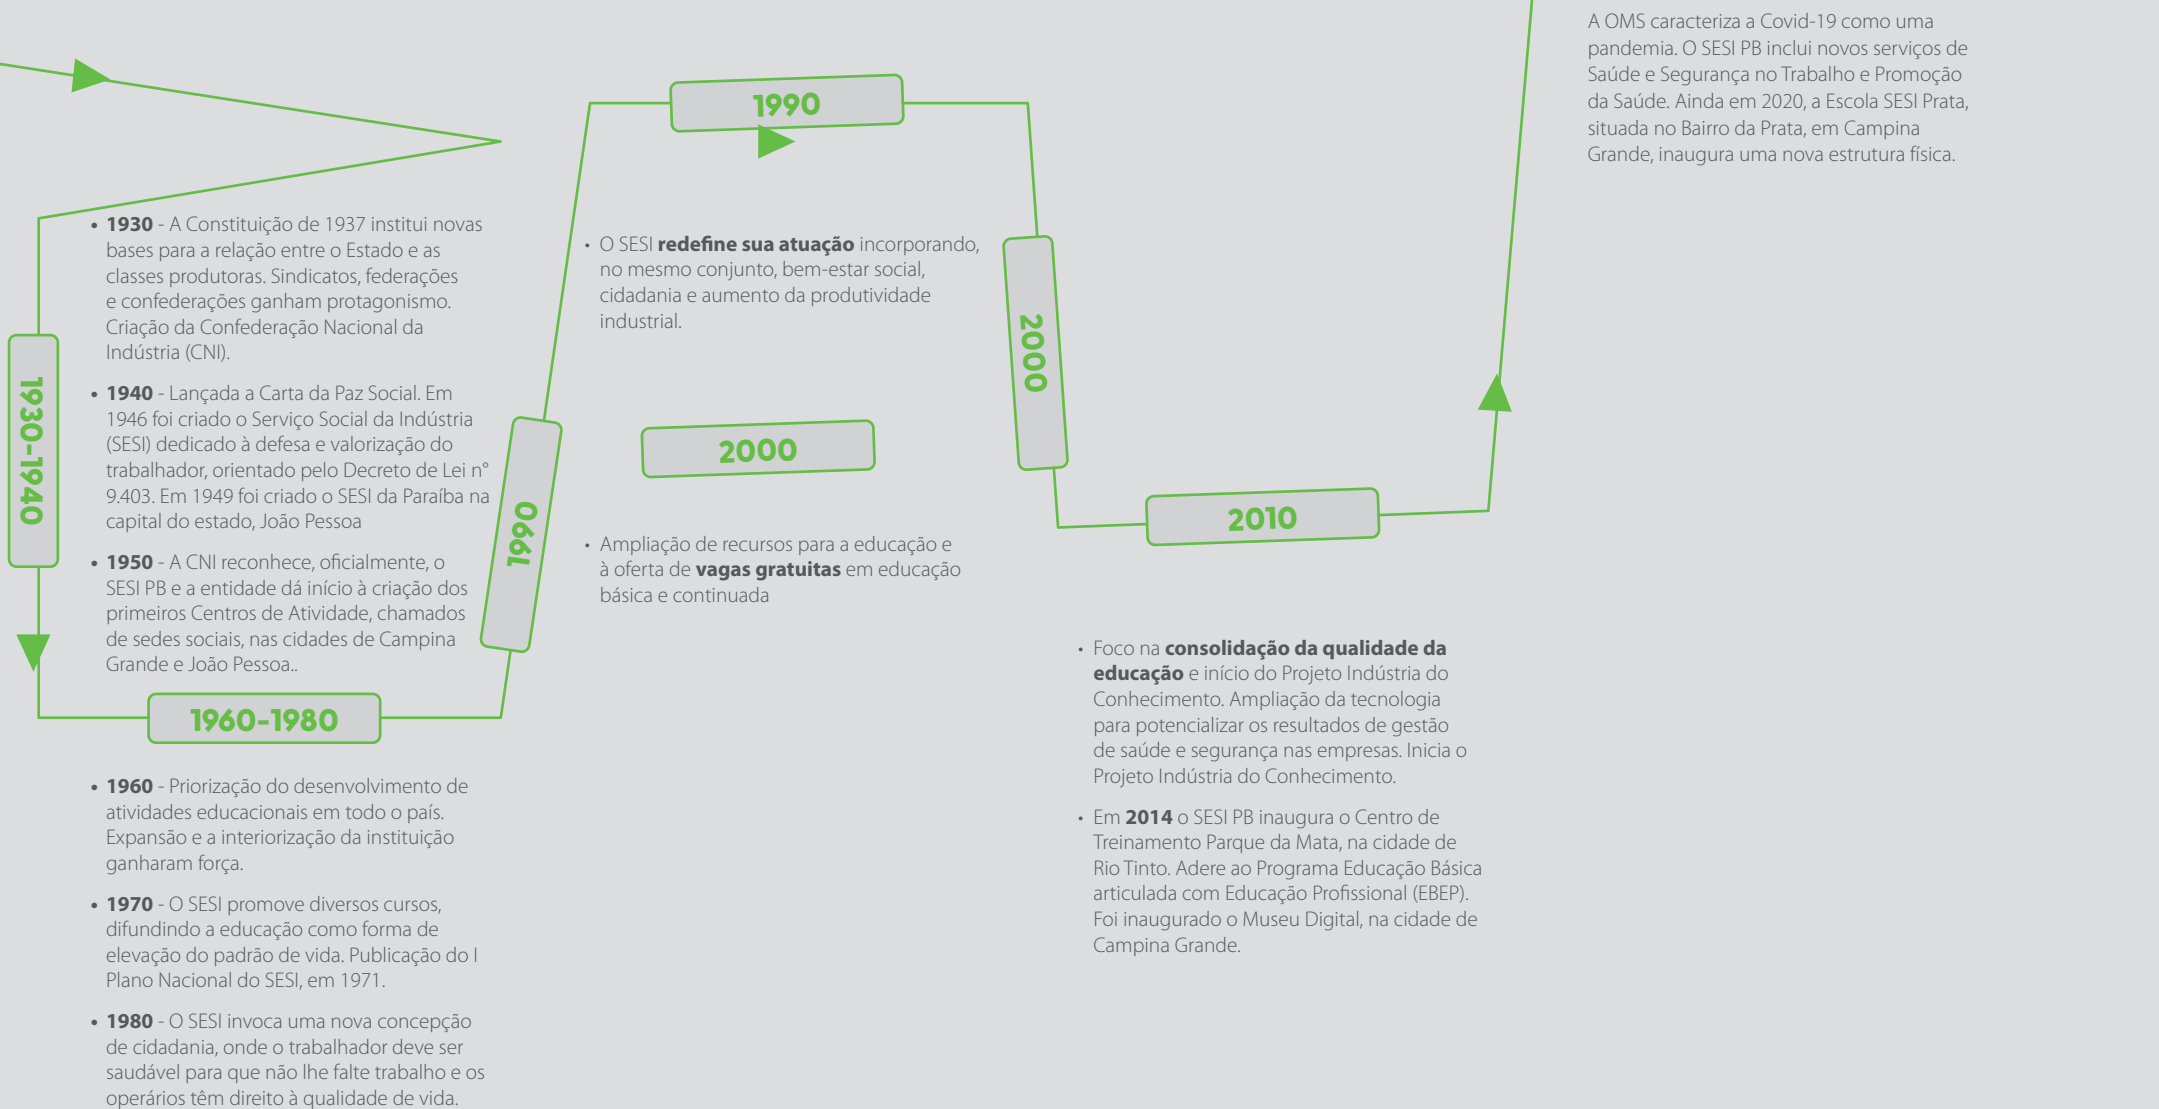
A OMS caracteriza a Covid-19 como uma pandemia. O SESI PB inclui novos serviços de Saúde e Segurança no Trabalho e Promoção da Saúde. Ainda em 2020, a Escola SESI Prata, situada no Bairro da Prata, em Campina Grande, inaugura uma nova estrutura física.

1930-1940

• **1930** - A Constituição de 1937 institui novas bases para a relação entre o Estado e as classes produtoras. Sindicatos, federações e confederações ganham protagonismo. Criação da Confederação Nacional da Indústria (CNI).

• **1940** - Lançada a Carta da Paz Social. Em 1946 foi criado o Serviço Social da Indústria (SESI) dedicado à defesa e valorização do trabalhador, orientado pelo Decreto de Lei nº 9.403. Em 1949 foi criado o SESI da Paraíba na capital do estado, João Pessoa

• **1950** - A CNI reconhece, oficialmente, o SESI PB e a entidade dá início à criação dos primeiros Centros de Atividade, chamados de sedes sociais, nas cidades de Campina Grande e João Pessoa..

1960-1980

• **1960** - Priorização do desenvolvimento de atividades educacionais em todo o país. Expansão e a interiorização da instituição ganharam força.

• **1970** - O SESI promove diversos cursos, difundindo a educação como forma de elevação do padrão de vida. Publicação do I Plano Nacional do SESI, em 1971.

• **1980** - O SESI invoca uma nova concepção de cidadania, onde o trabalhador deve ser saudável para que não lhe falte trabalho e os operários têm direito à qualidade de vida.

1990

1990

• O SESI **redefine sua atuação** incorporando, no mesmo conjunto, bem-estar social, cidadania e aumento da produtividade industrial.

2000

2000

• Ampliação de recursos para a educação e à oferta de **vagas gratuitas** em educação básica e continuada

2010

• Foco na **consolidação da qualidade da educação** e início do Projeto Indústria do Conhecimento. Ampliação da tecnologia para potencializar os resultados de gestão de saúde e segurança nas empresas. Inicia o Projeto Indústria do Conhecimento.

• Em **2014** o SESI PB inaugura o Centro de Treinamento Parque da Mata, na cidade de Rio Tinto. Adere ao Programa Educação Básica articulada com Educação Profissional (EBEP). Foi inaugurado o Museu Digital, na cidade de Campina Grande.